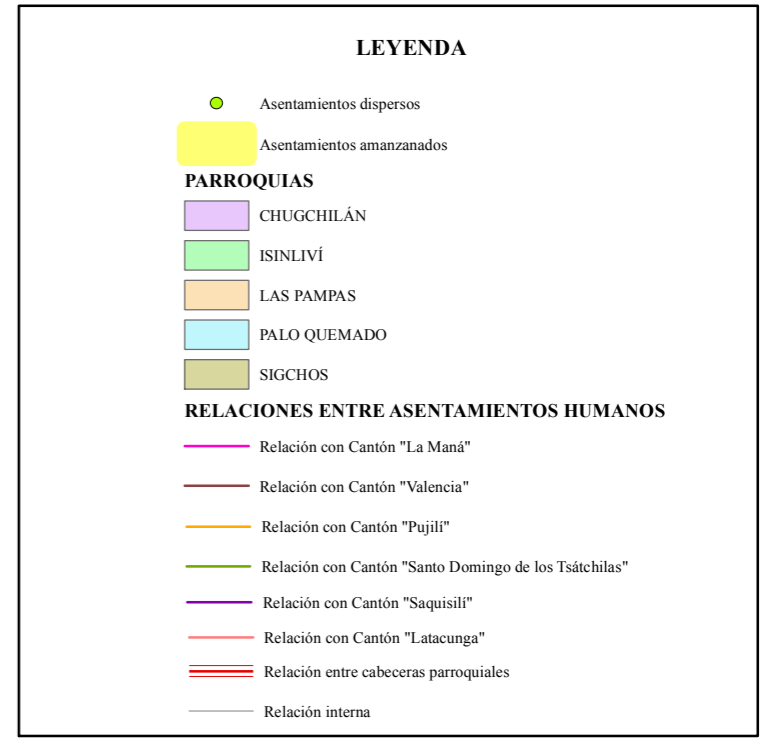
LEYENDA

Asentamientos dispersos

Asentamientos amanzanados

PARROQUIAS

CHUGCHILÁN

ISINLIVÍ

LAS PAMPAS

PALO QUEMADO

SIGCHOS

RELACIONES ENTRE ASENTAMIENTOS HUMANOS

Relación con Cantón "La Maná"

Relación con Cantón "Valencia"

Relación con Cantón "Pujilí"

Relación con Cantón "Santo Domingo de los Tsátchilas"

Relación con Cantón "Saquisilí"

Relación con Cantón "Latacunga"

Relación entre cabeceras parroquiales

Relación interna